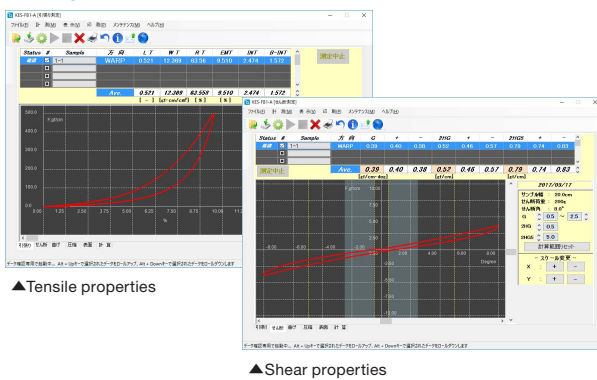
KES-FB1-A [引張り測定]

ファイル(F) 表示(V) 作成(A) 印 刷(P) メンテナンス(M) ヘルプ(H)

| Status | # | Sample | 方 向 | L T | W T | R T | EMT | INT | B-INT |
|---|---|---|---|---|---|---|---|---|---|
| 継続 | 1 | 1-1 | WARP | 0.521 | 12.269 | 62.56 | 9.510 | 2.474 | 1.572 |
| | | | Ave. | 0.521 | 12.269 | 62.558 | 9.510 | 2.474 | 1.572 |
| | | | | [ - ] | [gf·cm/cm²] | [%] | [%] | | |

測定中止

500.0 F gf/cm 400.0 300.0 200.0 100.0 0.00

0.00 1.25 2.50 3.75 5.00 6.25 7.50 8.75 10.00 11.2 %

引張り せん断 曲げ 圧縮 表面 計 算

データ確認専用で起動中。 Alt + Upキーで選択されたデータをロールアップ、Alt + Downキーで選択されたデータをロールダウンします

▲Tensile properties

KES-FB1-A [せん断測定]

ファイル(F) 表示(V) 作成(A) 印 刷(P) メンテナンス(M) ヘルプ(H)

| Status | # | Sample | 方 向 | G | + | − | 2HG | + | − | 2HG5 | + | − |
|---|---|---|---|---|---|---|---|---|---|---|---|---|
| 継続 | 1 | 1-1 | WARP | 0.39 | 0.40 | 0.38 | 0.52 | 0.46 | 0.57 | 0.79 | 0.74 | 0.83 |
| | | | Ave. | 0.39 | 0.40 | 0.38 | 0.52 | 0.46 | 0.57 | 0.79 | 0.74 | 0.83 |
| | | | | [gf/cm·deg] | | | [gf/cm] | | | [gf/cm] | | |

測定中止

2017/03/17

サンプル幅 : 20.0cm
せん断荷重 : 200g
せん断角 : 8.0°

G 0.5 ~ 2.5
2HG 0.5
2HG5 5.0

計算範囲リセット

スケール変更
X : + −
Y : + −

F gf/cm 10.00 7.50 5.00 2.50 -2.50 -5.00 -7.50 -10.00

-8.00 -6.00 -4.00 -2.00 2.00 4.00 6.00 8.00 Degree

引張り せん断 曲げ 圧縮 表面 計 算

データ確認専用で起動中。 Alt + Upキーで選択されたデータをロールアップ、Alt + Downキーで選択されたデータをロールダウンします

▲Shear properties